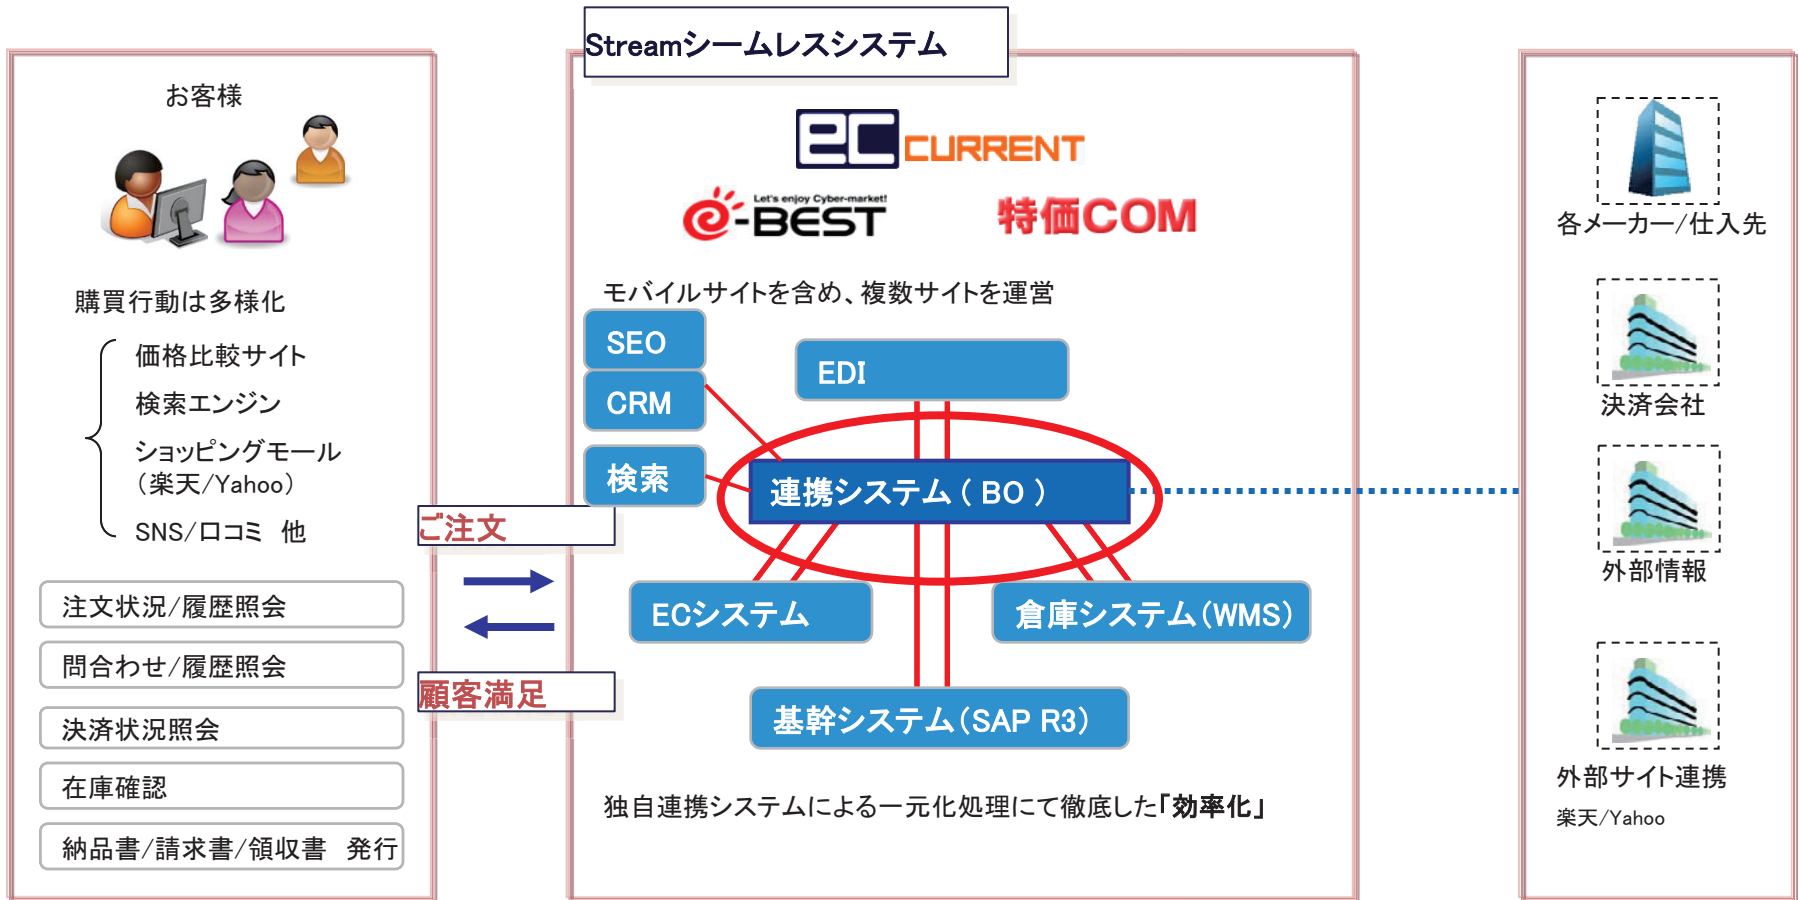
お客様

購買行動は多様化

価格比較サイト
検索エンジン
ショッピングモール（楽天/Yahoo）
SNS/口コミ 他

注文状況/履歴照会

問合わせ/履歴照会

決済状況照会

在庫確認

納品書/請求書/領収書 発行

ご注文

顧客満足

Streamシームレスシステム

eC CURRENT

Let's enjoy Cyber-market!
e-BEST

特価COM

モバイルサイトを含め、複数サイトを運営

SEO
CRM
検索
EDI
連携システム（BO）
ECシステム
倉庫システム（WMS）
基幹システム（SAP R3）

独自連携システムによる一元化処理にて徹底した「効率化」

各メーカー/仕入先

決済会社

外部情報

外部サイト連携
楽天/Yahoo